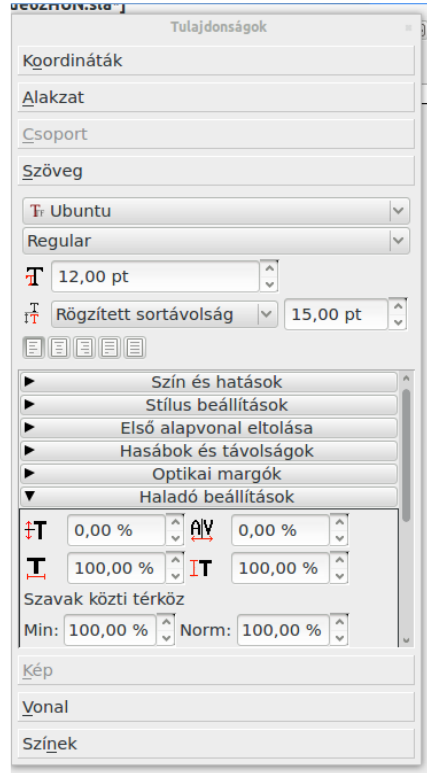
deozHON.sla*]

Tulajdonságok

Koordináták

Alakzat

Csoport

Szöveg

Ubuntu

Regular

12,00 pt

Rögzített sortávolság

15,00 pt

Szín és hatások

Stílus beállítások

Első alapvonal eltolása

Hasábok és távolságok

Optikai margók

Haladó beállítások

0,00 %

0,00 %

100,00 %

100,00 %

Szavak közti térköz

Min: 100,00 %

Norm: 100,00 %

Kép

Vonal

Színek